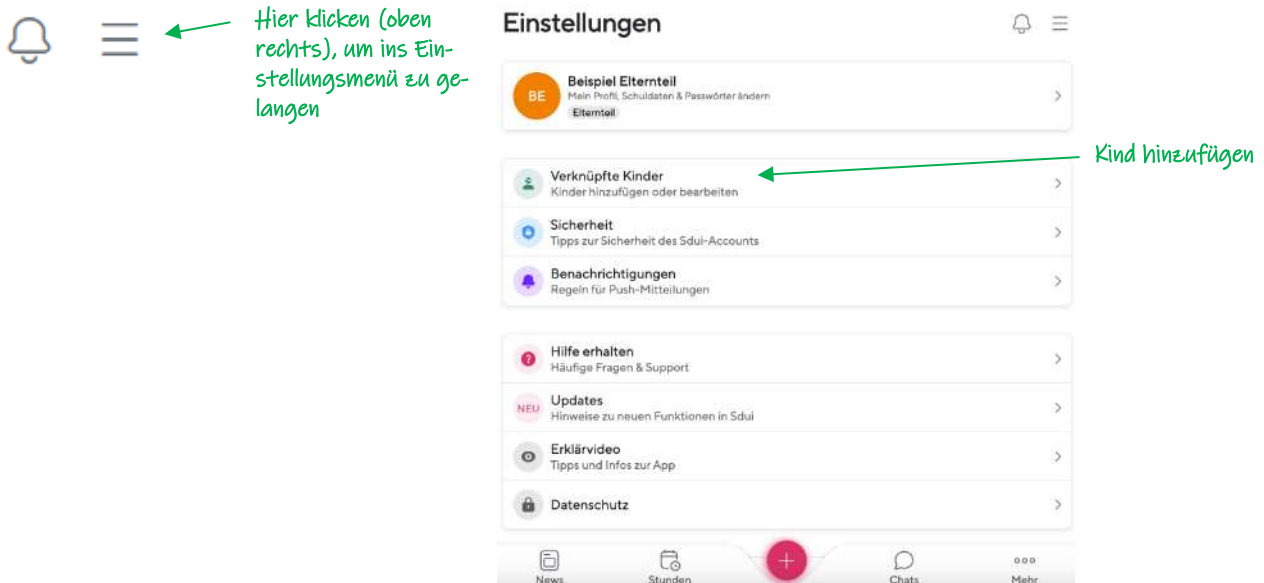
Hier klicken (oben rechts), um ins Einstellungsmenü zu gelangen

Einstellungen

BE Beispiel Elternteil
Mein Profil, Schuldaten & Passwörter ändern
Elternteil

Kind hinzufügen

Verknüpfte Kinder
Kinder hinzufügen oder bearbeiten

Sicherheit
Tipps zur Sicherheit des Sdui-Accounts

Benachrichtigungen
Regeln für Push-Mitteilungen

Hilfe erhalten
Häufige Fragen & Support

NEU Updates
Hinweise zu neuen Funktionen in Sdui

Erklärvideo
Tipps und Infos zur App

Datenschutz

News Stunden + Chats Mehr